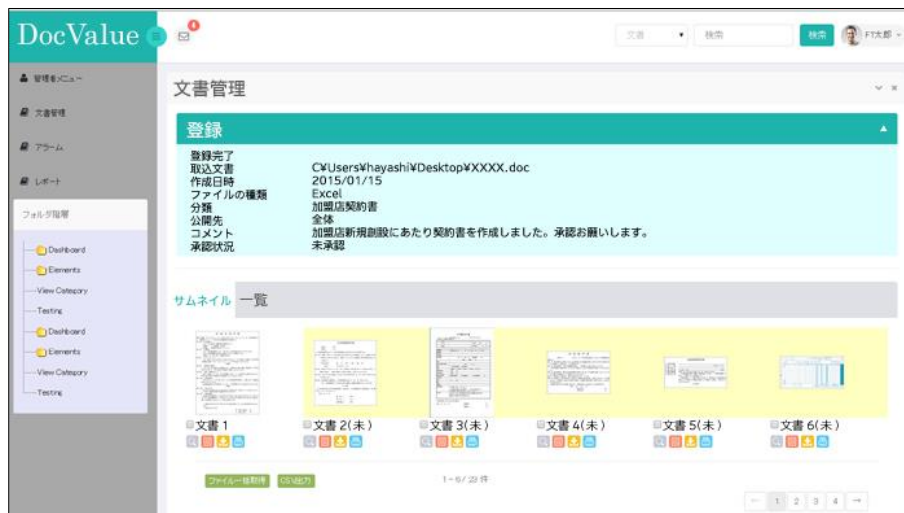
DocValue

4

文書 ▾ 検索 検索 FT太郎

管理者メニュー
文書管理
アラーム
レポート
フォルダ階層

Dashboard
Elements
View Category
Testing
Dashboard
Elements
View Category
Testing

文書管理

登録

| | |
|---|---|
| 登録完了 | |
| 取込文書 | C¥Users¥hayashi¥Desktop¥XXXX.doc |
| 作成日時 | 2015/01/15 |
| ファイルの種類 | Excel |
| 分類 | 加盟店契約書 |
| 公開先 | 全体 |
| コメント | 加盟店新規創設にあたり契約書を作成しました。承認お願いします。 |
| 承認状況 | 未承認 |

サムネイル 一覧

文書 1
文書 2(未)
文書 3(未)
文書 4(未)
文書 5(未)
文書 6(未)

ファイル一括取得 CSV出力

1-6/ 23 件

← 1 2 3 4 →